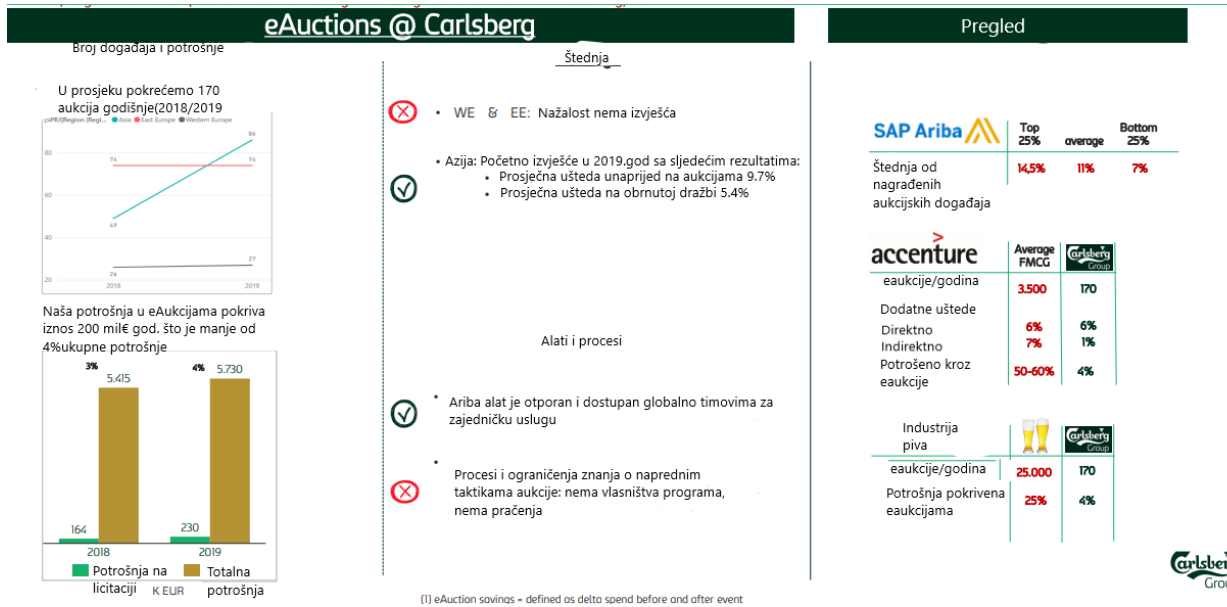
eAuctions @ Carlsberg

Pregled

Broj događaja i potrošnje

U prosjeku pokrećemo 170 aukcija godišnje(2018/2019

(sPR)Region (Regi... ● Asia ● East Europe ● Western Europe

80
60
40
20

76 76
49 86
26 27

2018 2019

Naša potrošnja u eAukcijama pokriva iznos 200 mil€ god. što je manje od 4%ukupne potrošnje

3% 5.415
4% 5.730
164
230
2018
2019

Potrošnja na licitaciji
K EUR
Totalna potrošnja

Štednja

• WE & EE: Nažalost nema izvješća

• Azija: Početno izvješće u 2019.god sa sljedećim rezultatima:
• Prosječna ušteda unaprijed na aukcijama 9.7%
• Prosječna ušteda na obrnutoj dražbi 5.4%

Alati i procesi

• Ariba alat je otporan i dostupan globalno timovima za zajedničku uslugu

• Procesi i ograničenja znanja o naprednim taktikama aukcije: nema vlasništva programa, nema praćenja

(1) eAuction savings = defined as delta spend before and after event

| SAP Ariba | Top 25% | average | Bottom 25% |
|---|---|---|---|
| Štednja od nagrađenih aukcijskih događaja | 14,5% | 11% | 7% |

| accenture | Average FMCG | Carlsberg Group |
|---|---|---|
| eaukcije/godina | 3.500 | 170 |
| Dodatne uštede | | |
| Direktno | 6% | 6% |
| Indirektno | 7% | 1% |
| Potrošeno kroz eaukcije | 50-60% | 4% |

| Industrija piva | | Carlsberg Group |
|---|---|---|
| eaukcije/godina | 25.000 | 170 |
| Potrošnja pokrivena eaukcijama | 25% | 4% |

Carlsberg Group